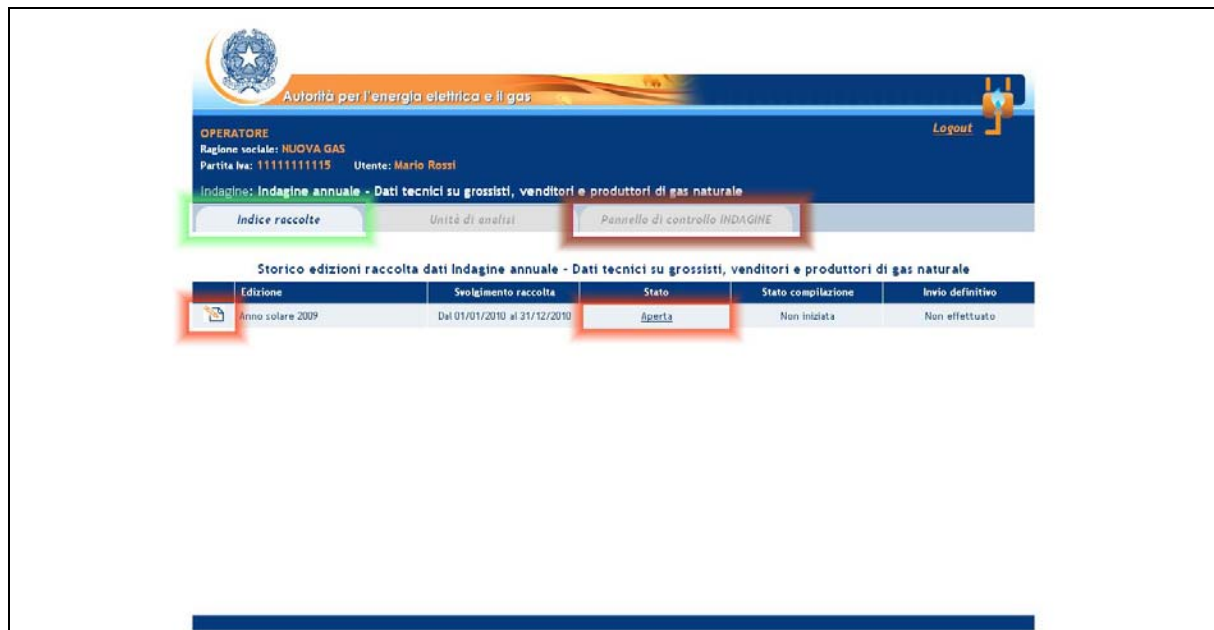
Autorità per l'energia elettrica e il gas

Logout

OPERATORE
Ragione sociale: NUOVA GAS
Partita Iva: 11111111115 Utente: Mario Rossi

Indagine: Indagine annuale - Dati tecnici su grossisti, venditori e produttori di gas naturale

Indice raccolte | Unità di analisi | Pannello di controllo INDAGINE

Storico edizioni raccolta dati Indagine annuale - Dati tecnici su grossisti, venditori e produttori di gas naturale

| | Edizione | Svolgimento raccolta | Stato | Stato compilazione | Invio definitivo |
|---|---|---|---|---|---|
| | Anno solare 2009 | Dal 01/01/2010 al 31/12/2010 | Aperta | Non iniziata | Non effettuato |